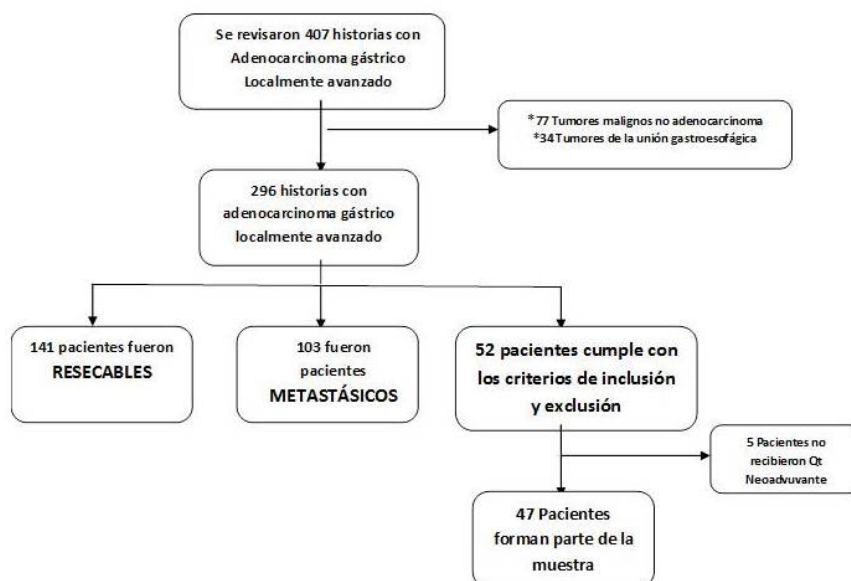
Se revisaron 407 historias con Adenocarcinoma gástrico Localmente avanzado

*77 Tumores malignos no adenocarcinoma
*34 Tumores de la unión gastroesofágica

296 historias con adenocarcinoma gástrico localmente avanzado

141 pacientes fueron RESECABLES

103 fueron pacientes METASTÁSICOS

52 pacientes cumple con los criterios de inclusión y exclusión

5 Pacientes no recibieron Qt Neoadvuvante

47 Pacientes forman parte de la muestra